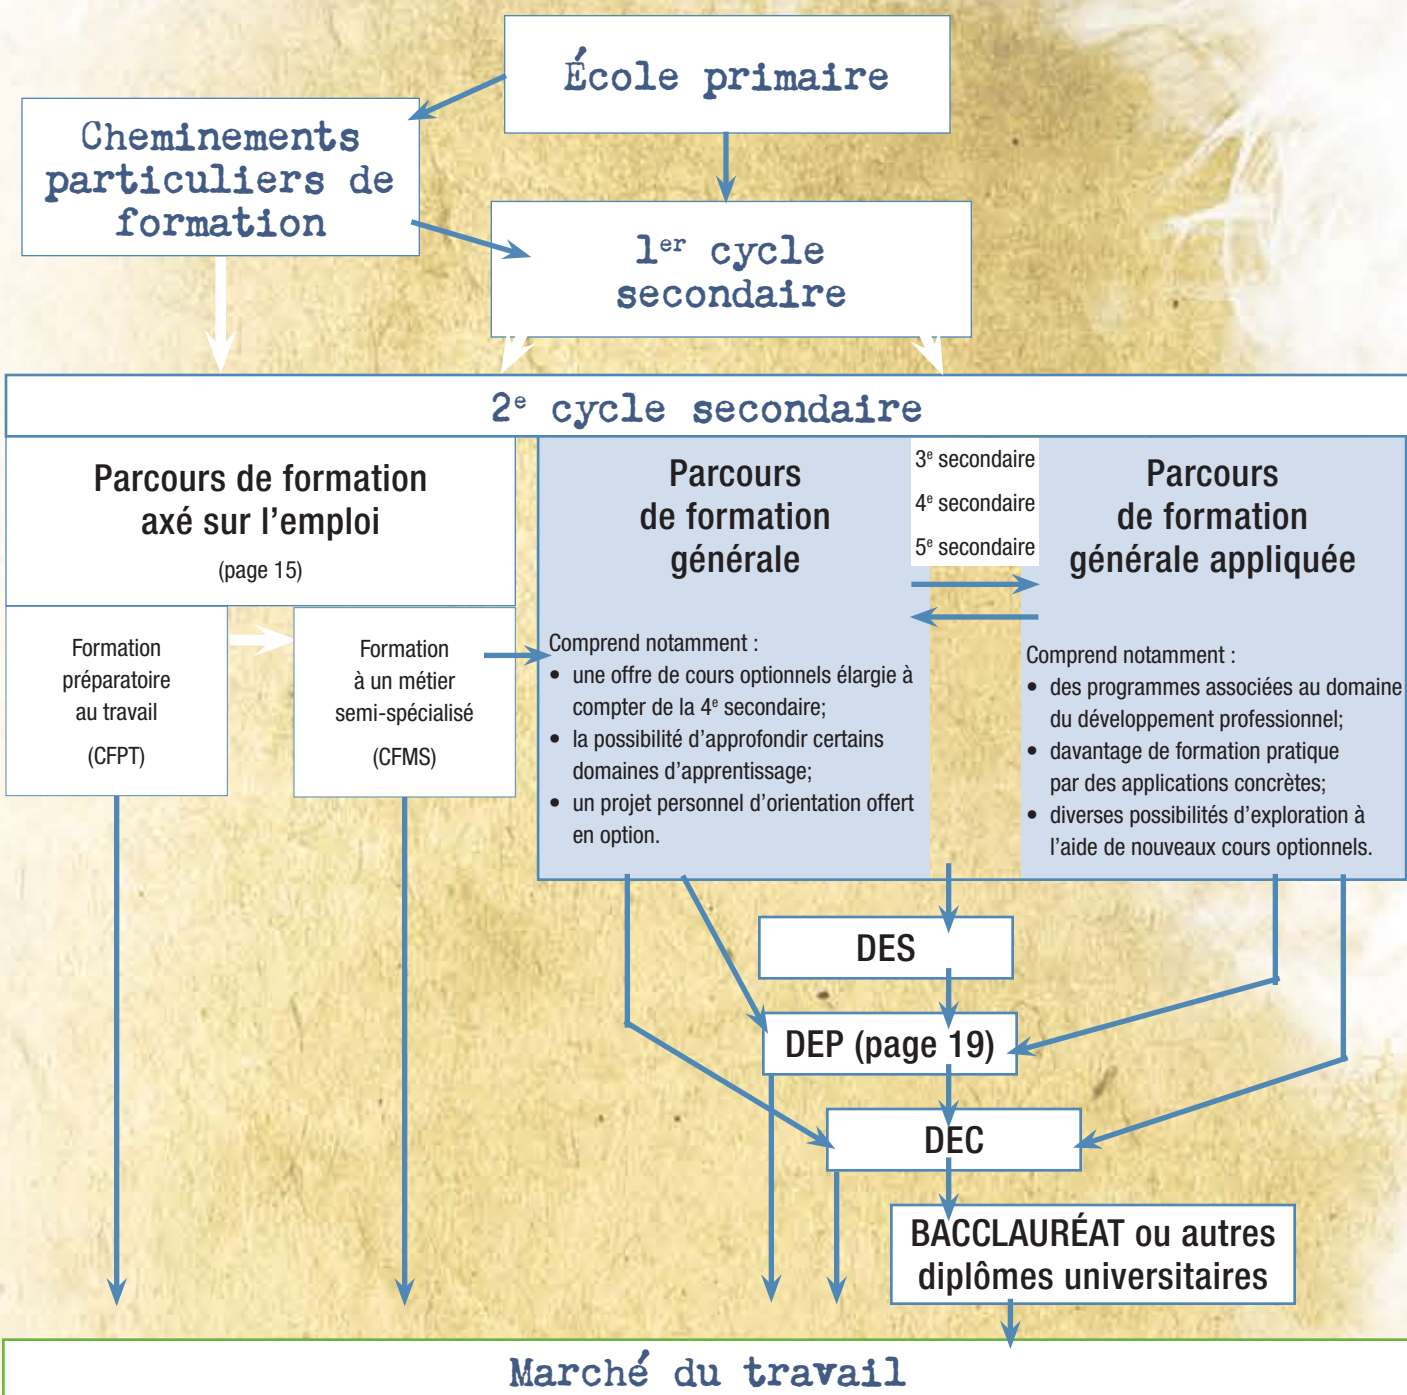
École primaire

Cheminements particuliers de formation

1$^{er}$ cycle secondaire

2$^{e}$ cycle secondaire

Parcours de formation axé sur l'emploi

(page 15)

Formation préparatoire au travail

(CFPT)

Formation à un métier semi-spécialisé

(CFMS)

Parcours de formation générale

3$^{e}$ secondaire

4$^{e}$ secondaire

5$^{e}$ secondaire

Parcours de formation générale appliquée

Comprend notamment :
- une offre de cours optionnels élargie à compter de la 4$^{e}$ secondaire;
- la possibilité d'approfondir certains domaines d'apprentissage;
- un projet personnel d'orientation offert en option.

Comprend notamment :
- des programmes associées au domaine du développement professionnel;
- davantage de formation pratique par des applications concrètes;
- diverses possibilités d'exploration à l'aide de nouveaux cours optionnels.

DES

DEP (page 19)

DEC

BACCLAURÉAT ou autres diplômes universitaires

Marché du travail